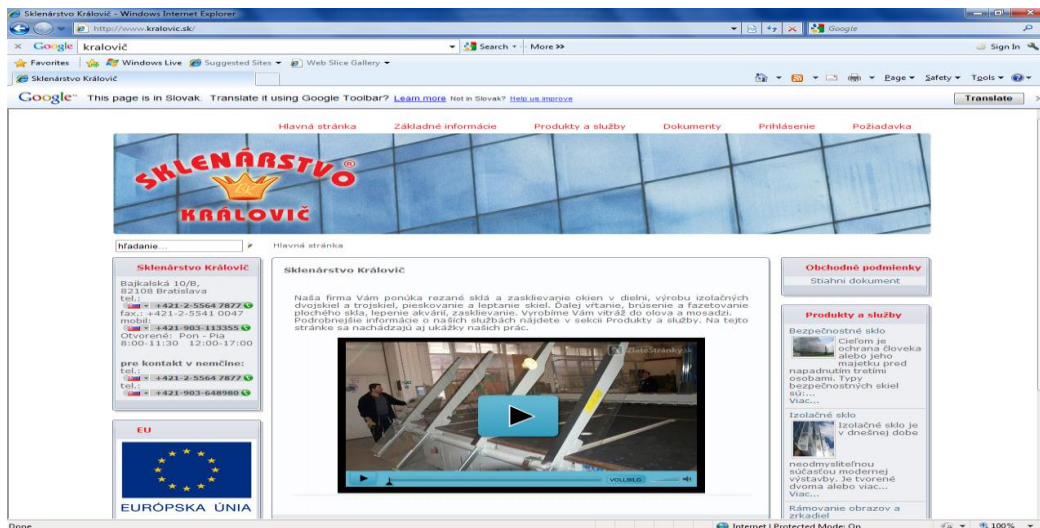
Sklenárstvo Královič - Windows Internet Explorer

http://www.kralovic.sk/

Google

× Google kralovič Search More »

Sign In

Favorites Windows Live Suggested Sites Web Slice Gallery

Sklenárstvo Královič

Page Safety Tools

Google This page is in Slovak. Translate it using Google Toolbar? Learn more Not in Slovak? Help us improve

Translate

Hlavná stránka Základné informácie Produkty a služby Dokumenty Prihlásenie Požiadavka

SKLENÁRSTVO®

KRÁLOVIČ

hľadanie...

Hlavná stránka

Sklenárstvo Královič

Bajkalská 10/B, 82108 Bratislava
tel.:
+421-2-5564 7877
fax.: +421-2-5541 0047
mobil:
+421-903-113355
Otvorené: Pon - Pia
8:00-11:30 12:00-17:00

pre kontakt v nemčine:
tel.:
+421-2-5564 7877
tel.:
+421-903-648980

EU

EURÓPSKA ÚNIA

Sklenárstvo Královič

Naša firma Vám ponúka rezané sklá a zasklievanie okien v dielni, výrobu izolačných dvojskiel a trojskiel, pieskovanie a leptanie skiel. Ďalej vŕtanie, brúsenie a fazetovanie plochého skla, lepenie akvárií, zasklievanie. Vyrobíme Vám vitráž do olova a mosadzi. Podrobnejšie informácie o našich službách nájdete v sekcii Produkty a služby. Na tejto stránke sa nachádzajú aj ukážky našich prác.

ZlateStranky.sk

VOLUME

Obchodné podmienky

Stiahni dokument

Produkty a služby

Bezpečnostné sklo

Cieľom je ochrana človeka alebo jeho majetku pred napadnutím tretími osobami. Typy bezpečnostných skiel sú...
Viac...

Izolačné sklo

Izolačné sklo je v dnešnej dobe neodmysliteľnou súčasťou modernej výstavby. Je tvorené dvoma alebo viac...
Viac...

Rámovanie obrazov a zrkadiel

Done

Internet | Protected Mode: On

100%